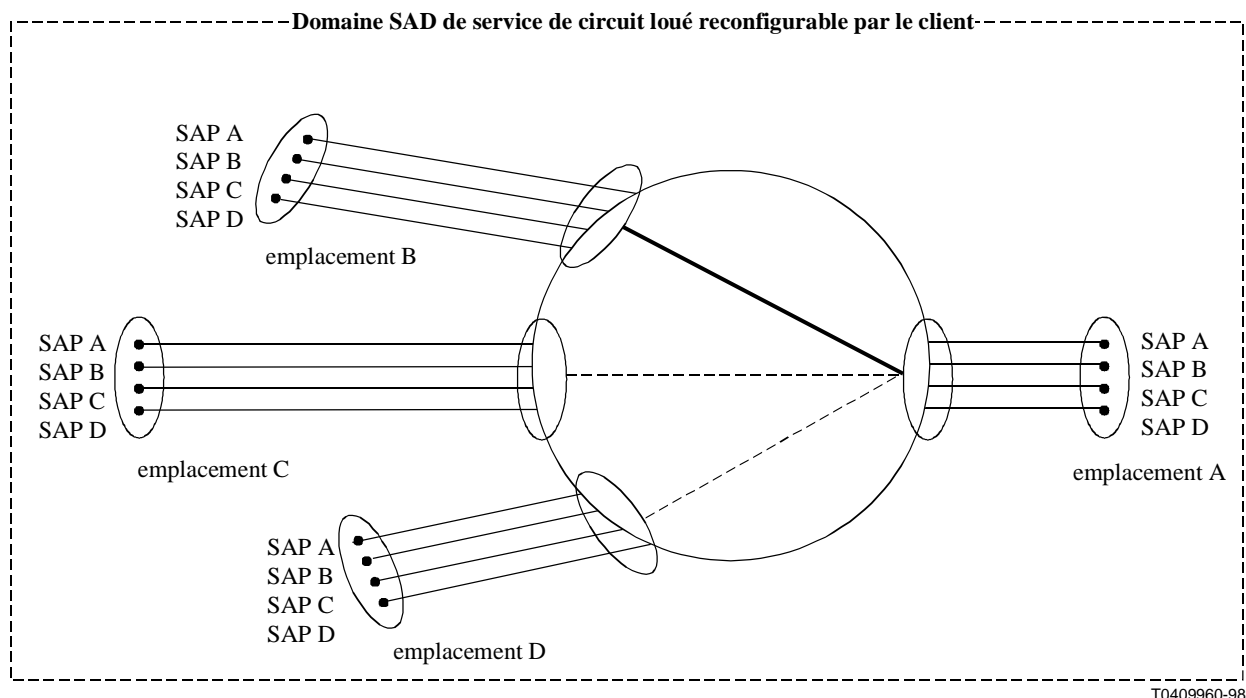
Domaine SAD de service de circuit loué reconfigurable par le client

SAP A
SAP B
SAP C
SAP D
emplacement B

SAP A
SAP B
SAP C
SAP D
emplacement C

SAP A
SAP B
SAP C
SAP D
emplacement A

SAP A
SAP B
SAP C
SAP D
emplacement D

T0409960-98